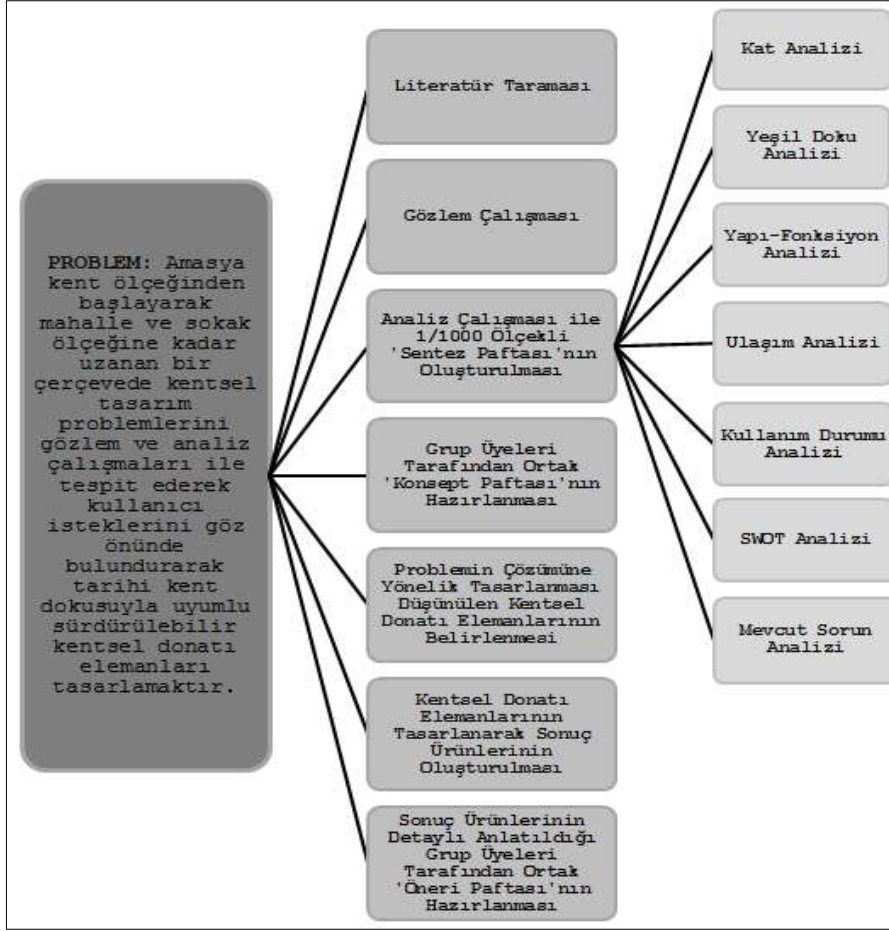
PROBLEM: Amasya kent ölçeğinden başlayarak mahalle ve sokak ölçeğine kadar uzanan bir çerçevede kentsel tasarım problemlerini gözlem ve analiz çalışmaları ile tespit ederek kullanıcı isteklerini göz önünde bulundurarak tarihi kent dokusuyla uyumlu sürdürülebilir kentsel donatı elemanları tasarlamaktır.

Literatür Taraması

Gözlem Çalışması

Analiz Çalışması ile 1/1000 Ölçekli 'Sentez Paftası'nın Oluşturulması

Grup Üyeleri Tarafından Ortak 'Konsept Paftası'nın Hazırlanması

Problemin Çözümüne Yönelik Tasarlanması Düşünülen Kentsel Donatı Elemanlarının Belirlenmesi

Kentsel Donatı Elemanlarının Tasarlanarak Sonuç Ürünlerinin Oluşturulması

Sonuç Ürünlerinin Detaylı Anlatıldığı Grup Üyeleri Tarafından Ortak 'Öneri Paftası'nın Hazırlanması

Kat Analizi

Yeşil Doku Analizi

Yapı-Fonksiyon Analizi

Ulaşım Analizi

Kullanım Durumu Analizi

SWOT Analizi

Mevcut Sorun Analizi